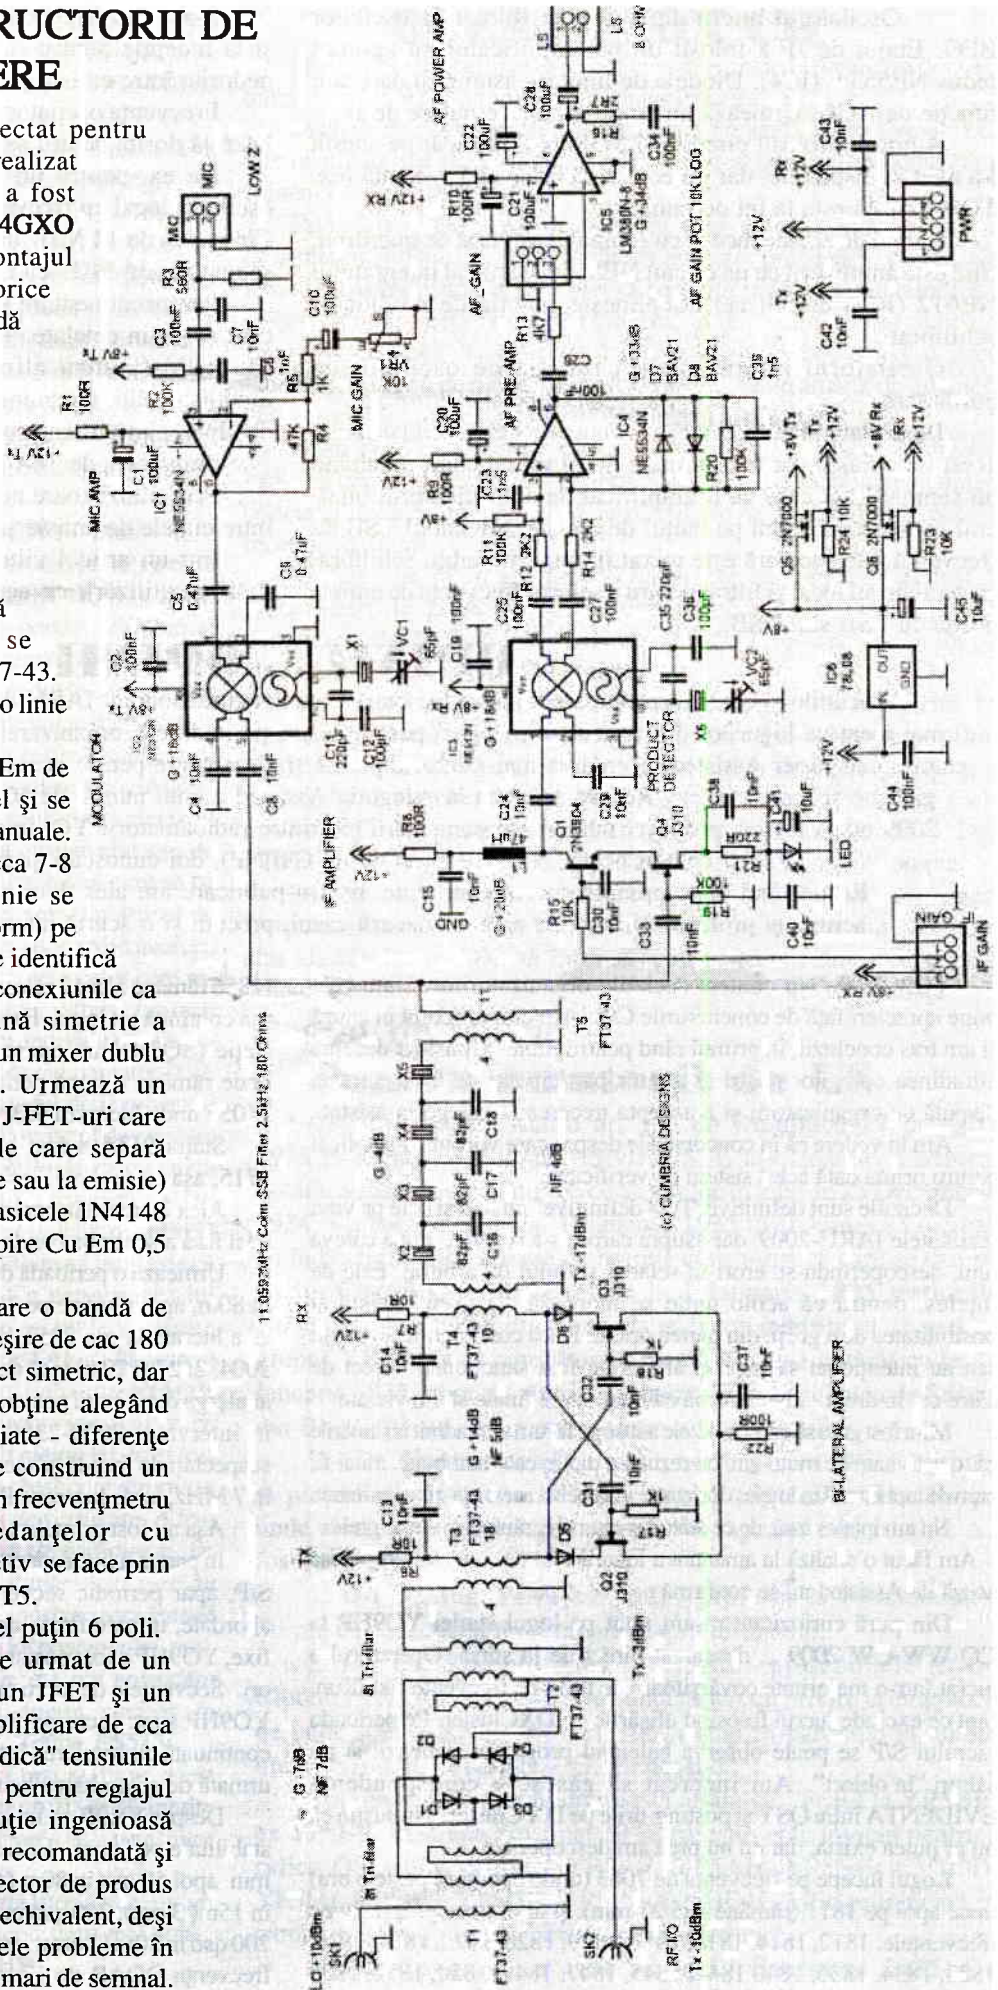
RUCTORII DE
ERE

ectat pentru
realizat
a fost
4GXO
ontajul
orice
dă

se
7-43.
o linie

Em de
el şi se
anuale.
eca 7-8
nie se
orm) pe
e identifică
conexiunile ca
nă simetrie a
un mixer dublu
. Urmează un
J-FET-uri care
le care separă
e sau la emisie)
asicele 1N4148
pire Cu Em 0,5

are o bandă de
eşire de cac 180
ct simetric, dar
obţine alegând
iate - diferenţe
e construind un
n frecvenţmetru
edanţelor cu
tiv se face prin
T5.
el puţin 6 poli.
e urmat de un
un JFET şi un
plificare de cca
dică" tensiunile
pentru reglajul
uţie ingenioasă
recomandată şi
ector de produs
echivalent, deşi
ele probleme în
mari de semnal.

MIC
LOW Z
R3 560R
C3 100nF
C7 10nF
+8V Tx
R1 10R
R2 100K
C6 1uF
R5 1K
C10 100uF
VR1 10K
MIC GAIN
R4 47K
+12V Tx
C1 100uF
IC1 NE5534N
MIC AMP
C5 0.47uF
C9 0.47uF
C2 100nF
+8V Tx
X1
VC1 65pF
C11 220pF
C12 100pF
MODULATOR
G +18dB
C4 10nF
C8 10nF
IF AMPLIFIER
+12V
C15 10nF
GND
G +20dB
R15 10K
C30 10nF
C33
Q1 2N3904
Q4 J310
C24 10nF
R8 100R
C29 10nF
PRODUCT DETECTOR
X6
VC2 65pF
C25 100nF
C27 100nF
C35 220pF
C36 100uF
R11 100K
R12 2K2
R14 2K2
R9 100R
C23 1n5
C20 100uF
+12V
+8V
AF PRE-AMP
IC4 NE5534N
G +33dB
D7 BAV21
D8 BAV21
C39 1n5
R20 100K
R13 4K7
AF GAIN
R10 100R
C22 100uF
C21 100uF
C28 100uF
IC5 LM380N-8 G +34dB
AF GAIN POT 10K LOG
AF POWER AMP
+12V RX
R16 2R7
C34 100nF
LS 8 OHM
C43 10nF
Rx +12V
PWR
+12V
Tx +12V
C42 10nF
+8V Tx
+12V
+8V Rx
+12V
Q5 2N7000
R24 10K
Q6 2N7000
R23 10K
+8V
C45 10uF
IC6 78L08
IN OUT GND
+12V
C44 100nF
C38 10nF
R21 220R
C31 10uF
LED
R19 100K
C40 10nF
IF GAIN
+8V RX
T5 FT37-43
X5
X4
X3
X2
C18 82pF
C17 82pF
C16 82pF
G -6dB
NF 4dB
(c) CUMBRIA DESIGNS
11.05927MHz Com SSB Filter 2.5kHz 180 Ohms
Rx
+12V
R7 10R
C14 10nF
T4 FT37-43
Tx -17dBm
D5
Q3 J310
R18
C37 10nF
C32 10nF
R22 100R
BI-LATERAL AMPLIFIER
G +14dB NF 5dB
C13 10nF
R6 10R
Tx
+12V
T3 FT37-43
C41 10nF
R17
D6
Q2 J310
Tx -3dBm
8t Tri-filar
T2 FT37-43
G -7dB
NF 7dB
T1 FT37-43
LO +10dBm
SK1
SK2
RF I/O
Tx -10dBm